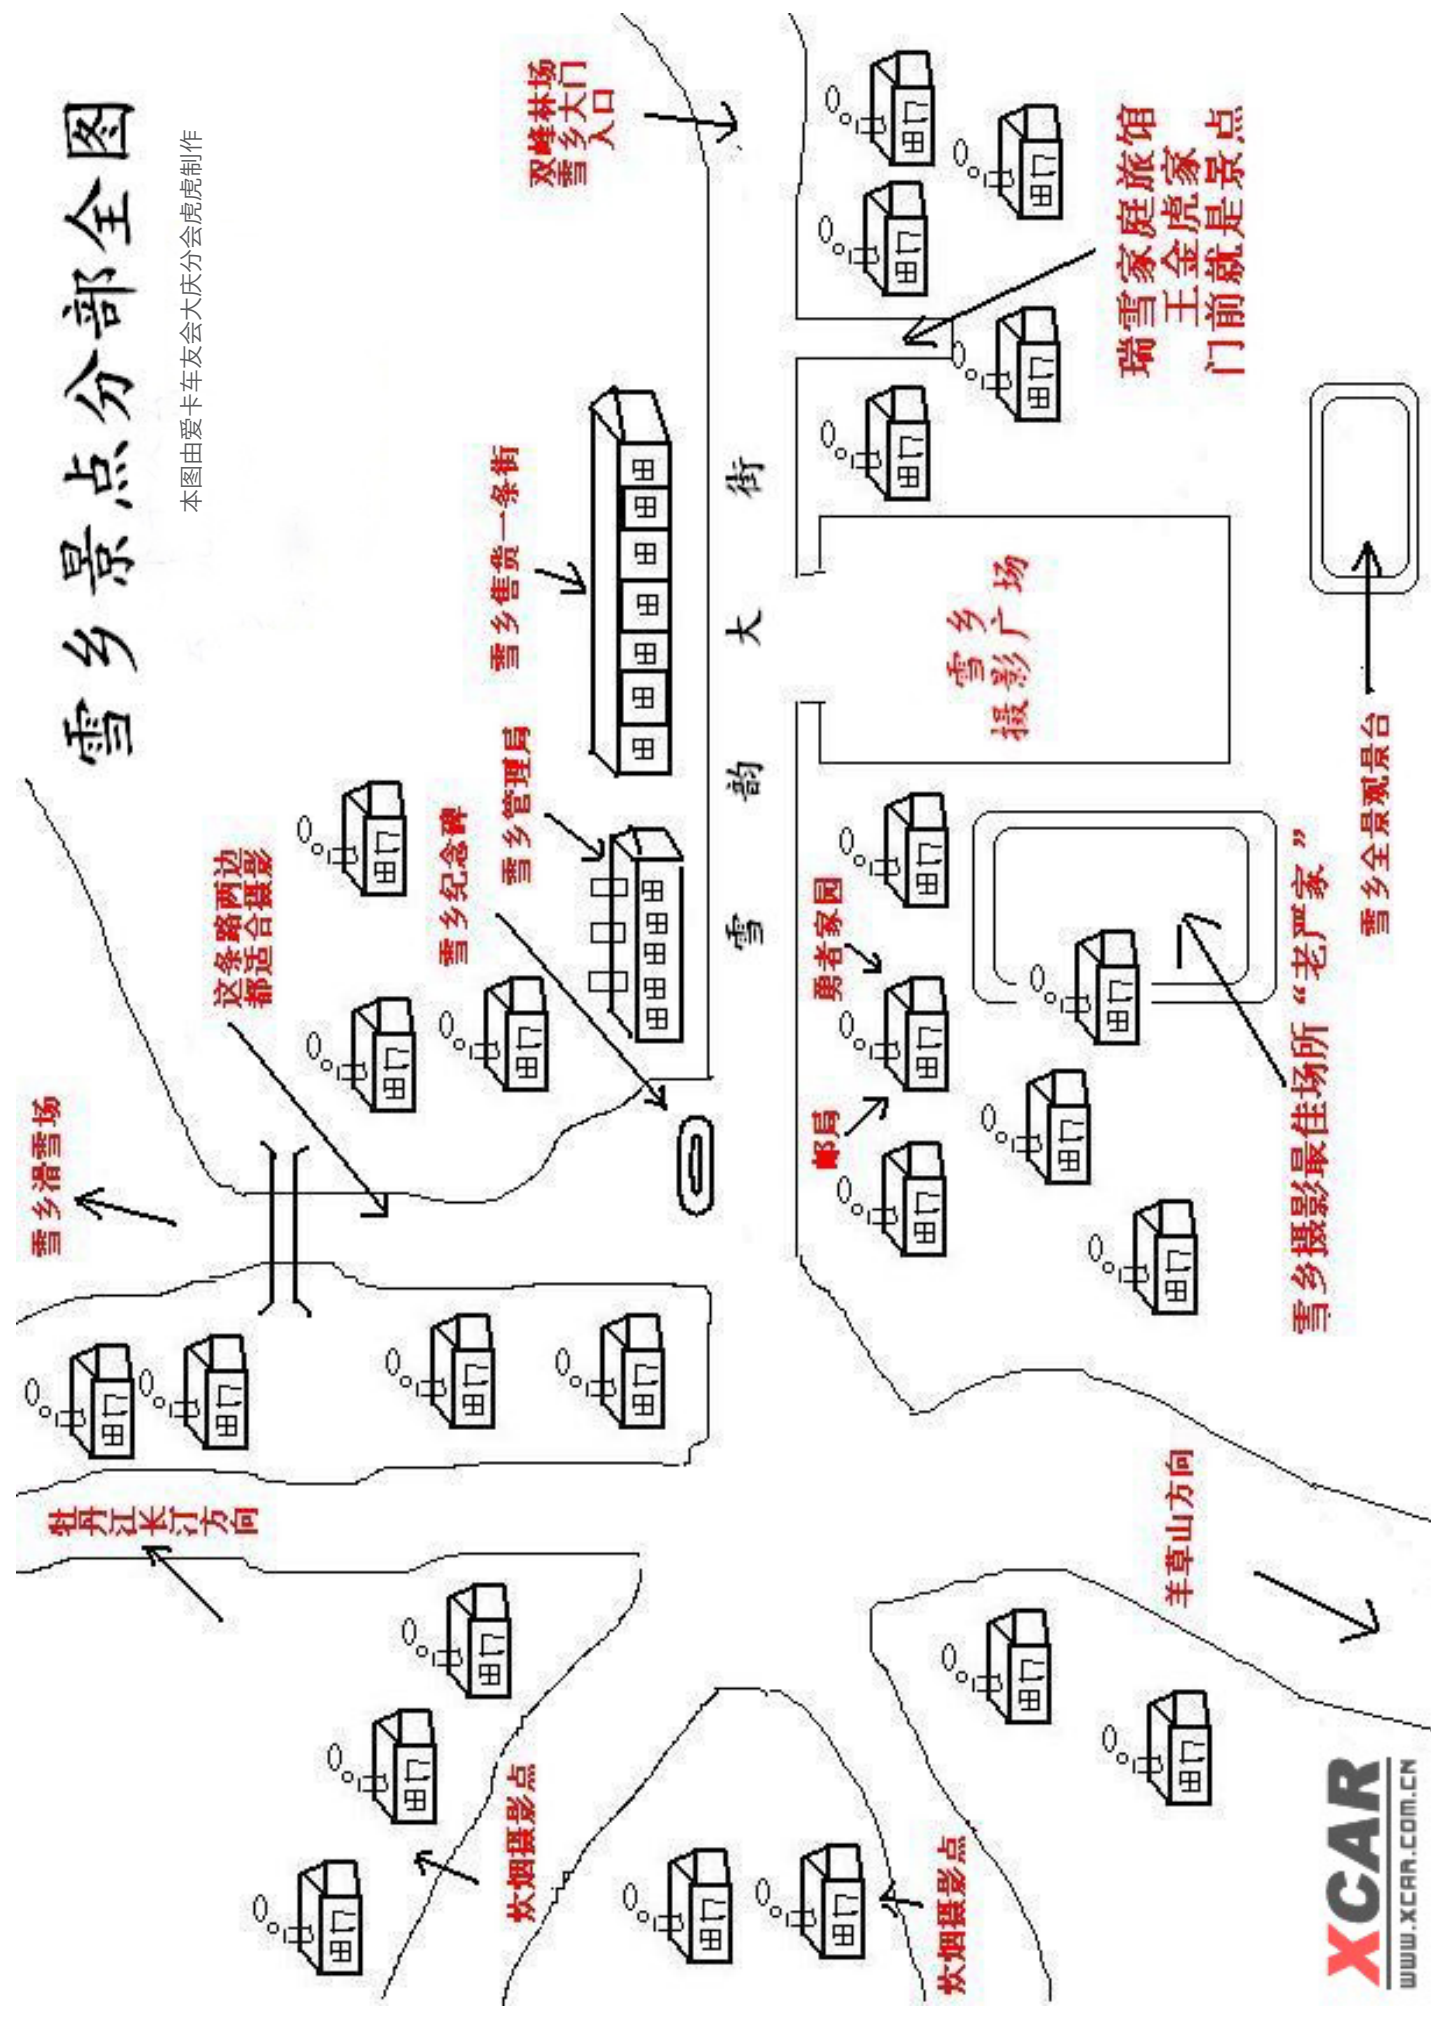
雪乡景点分部全图

本图由爱卡车友会大庆分会虎虎制作

双峰林场雪乡大门入口

瑞雪家庭旅馆王金虎家门前就是景点

雪乡售货一条街

雪韵大街

雪乡摄影广场

雪乡管理局

雪乡纪念碑

这条路两边都适合摄影

勇者家园

邮局

雪乡摄影最佳场所"老严家"

雪乡全景观景台

雪乡滑雪场

牡丹江长汀方向

羊草山方向

炊烟摄影点

炊烟摄影点

XCAR
WWW.XCAR.COM.CN